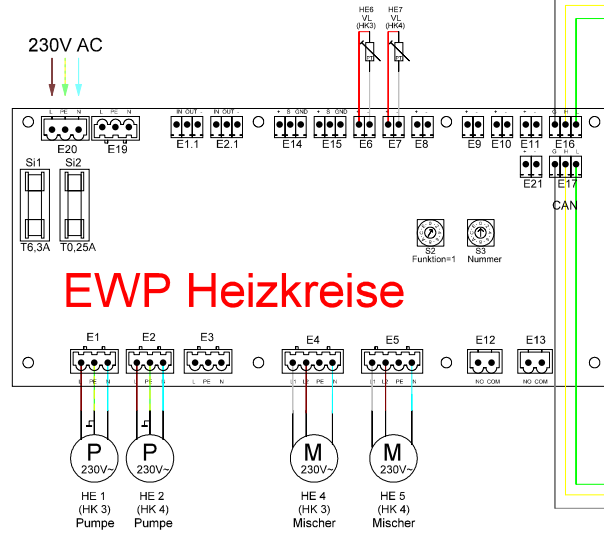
230V AC

HE6 VL (HK3)

HE7 VL (HK4)

L PE N
E20

L PE N
E19

IN OUT
E1.1

IN OUT
E2.1

+ S GND
E14

+ S GND
E15

E6

E7

+
E8

+
E9

+
E10

+ -
E11

G H L
E16

+ -
E21

G H L
E17

CAN

Si1

Si2

T6,3A

T0,25A

S2
Funktion=1

S3
Nummer

EWP Heizkreise

E1
L PE N

E2
L PE N

E3
L PE N

E4
L1 L2 PE N

E5
L1 L2 PE N

E12
NO COM

E13
NO COM

P
230V~

P
230V~

M
230V~

M
230V~

HE 1
(HK 3)
Pumpe

HE 2
(HK 4)
Pumpe

HE 4
(HK 3)
Mischer

HE 5
(HK 4)
Mischer